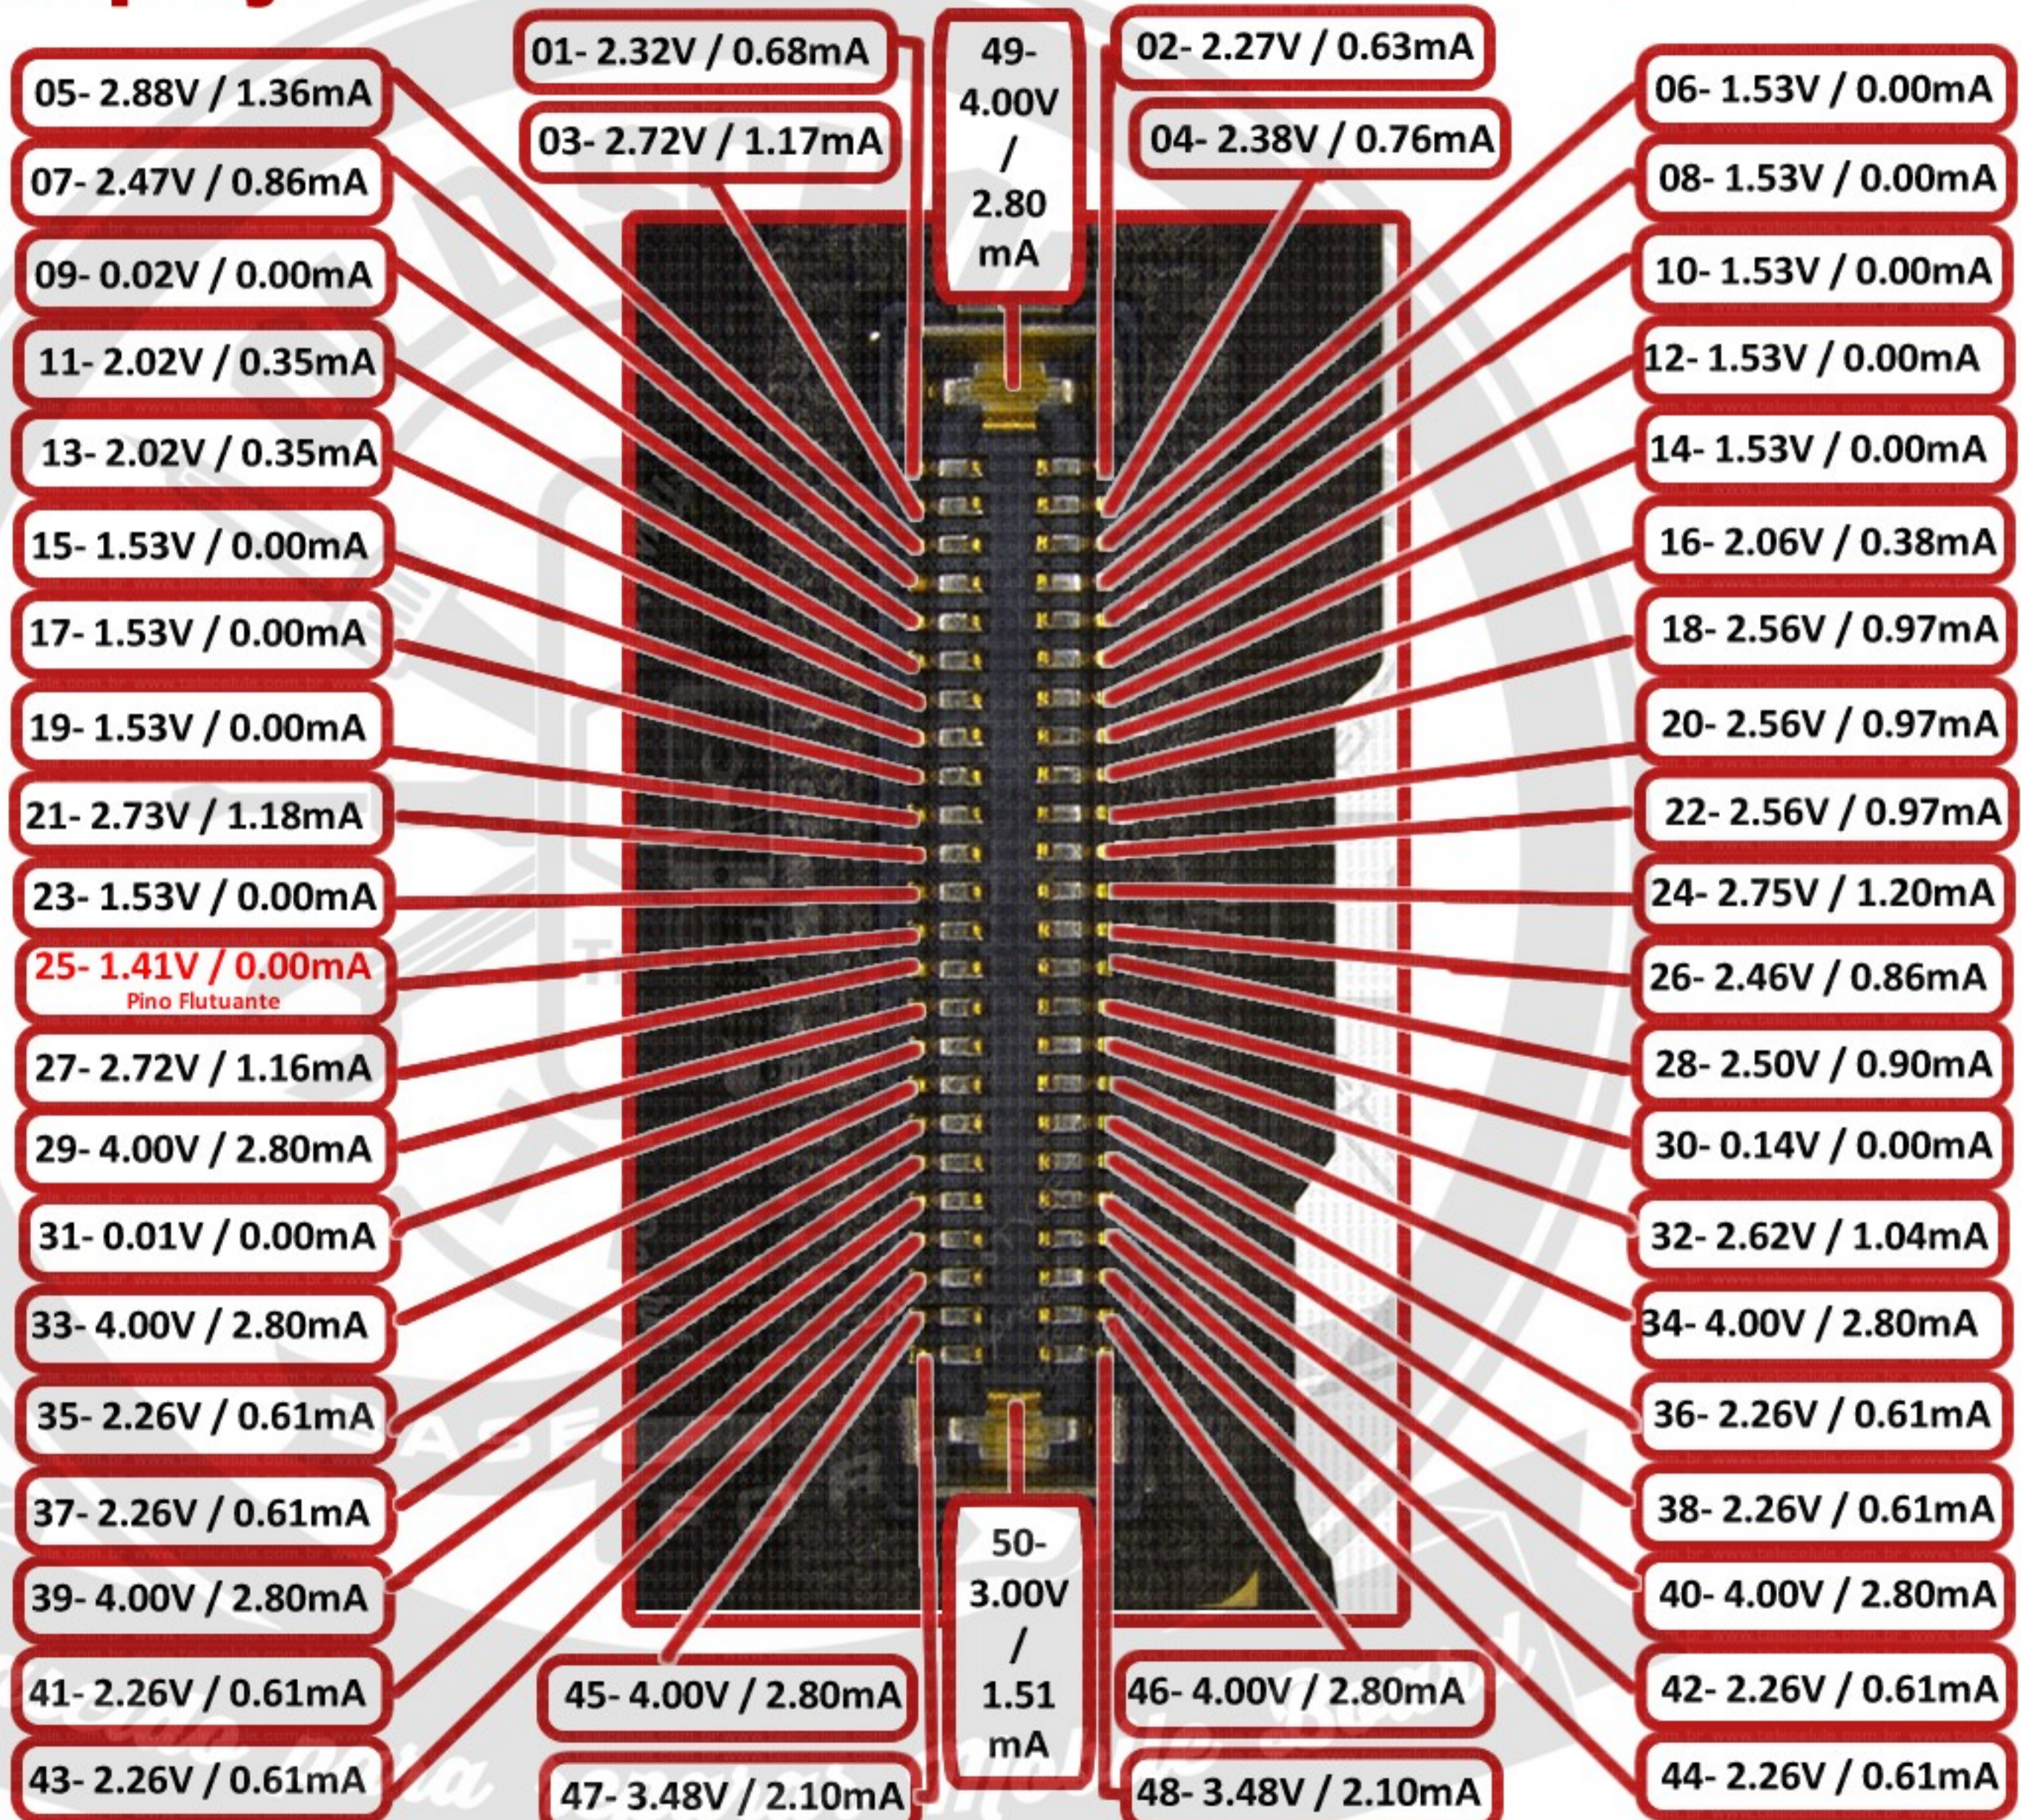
01- 2.32V / 0.68mA

49- 4.00V / 2.80 mA

02- 2.27V / 0.63mA

05- 2.88V / 1.36mA

03- 2.72V / 1.17mA

04- 2.38V / 0.76mA

06- 1.53V / 0.00mA

07- 2.47V / 0.86mA

08- 1.53V / 0.00mA

09- 0.02V / 0.00mA

10- 1.53V / 0.00mA

11- 2.02V / 0.35mA

12- 1.53V / 0.00mA

13- 2.02V / 0.35mA

14- 1.53V / 0.00mA

15- 1.53V / 0.00mA

16- 2.06V / 0.38mA

17- 1.53V / 0.00mA

18- 2.56V / 0.97mA

19- 1.53V / 0.00mA

20- 2.56V / 0.97mA

21- 2.73V / 1.18mA

22- 2.56V / 0.97mA

23- 1.53V / 0.00mA

24- 2.75V / 1.20mA

25- 1.41V / 0.00mA
Pino Flutuante

26- 2.46V / 0.86mA

27- 2.72V / 1.16mA

28- 2.50V / 0.90mA

29- 4.00V / 2.80mA

30- 0.14V / 0.00mA

31- 0.01V / 0.00mA

32- 2.62V / 1.04mA

33- 4.00V / 2.80mA

34- 4.00V / 2.80mA

35- 2.26V / 0.61mA

36- 2.26V / 0.61mA

37- 2.26V / 0.61mA

38- 2.26V / 0.61mA

39- 4.00V / 2.80mA

40- 4.00V / 2.80mA

41- 2.26V / 0.61mA

45- 4.00V / 2.80mA

50- 3.00V / 1.51 mA

46- 4.00V / 2.80mA

42- 2.26V / 0.61mA

43- 2.26V / 0.61mA

47- 3.48V / 2.10mA

48- 3.48V / 2.10mA

44- 2.26V / 0.61mA